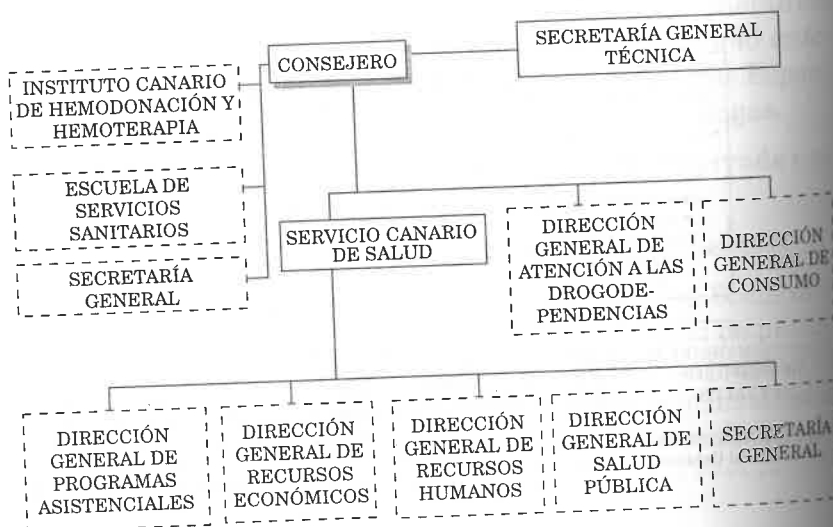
CONSEJERO

SECRETARÍA GENERAL TÉCNICA

INSTITUTO CANARIO DE HEMODONACIÓN Y HEMOTERAPIA

ESCUELA DE SERVICIOS SANITARIOS

SECRETARÍA GENERAL

SERVICIO CANARIO DE SALUD

DIRECCIÓN GENERAL DE ATENCIÓN A LAS DROGODEPENDENCIAS

DIRECCIÓN GENERAL DE CONSUMO

DIRECCIÓN GENERAL DE PROGRAMAS ASISTENCIALES

DIRECCIÓN GENERAL DE RECURSOS ECONÓMICOS

DIRECCIÓN GENERAL DE RECURSOS HUMANOS

DIRECCIÓN GENERAL DE SALUD PÚBLICA

SECRETARÍA GENERAL